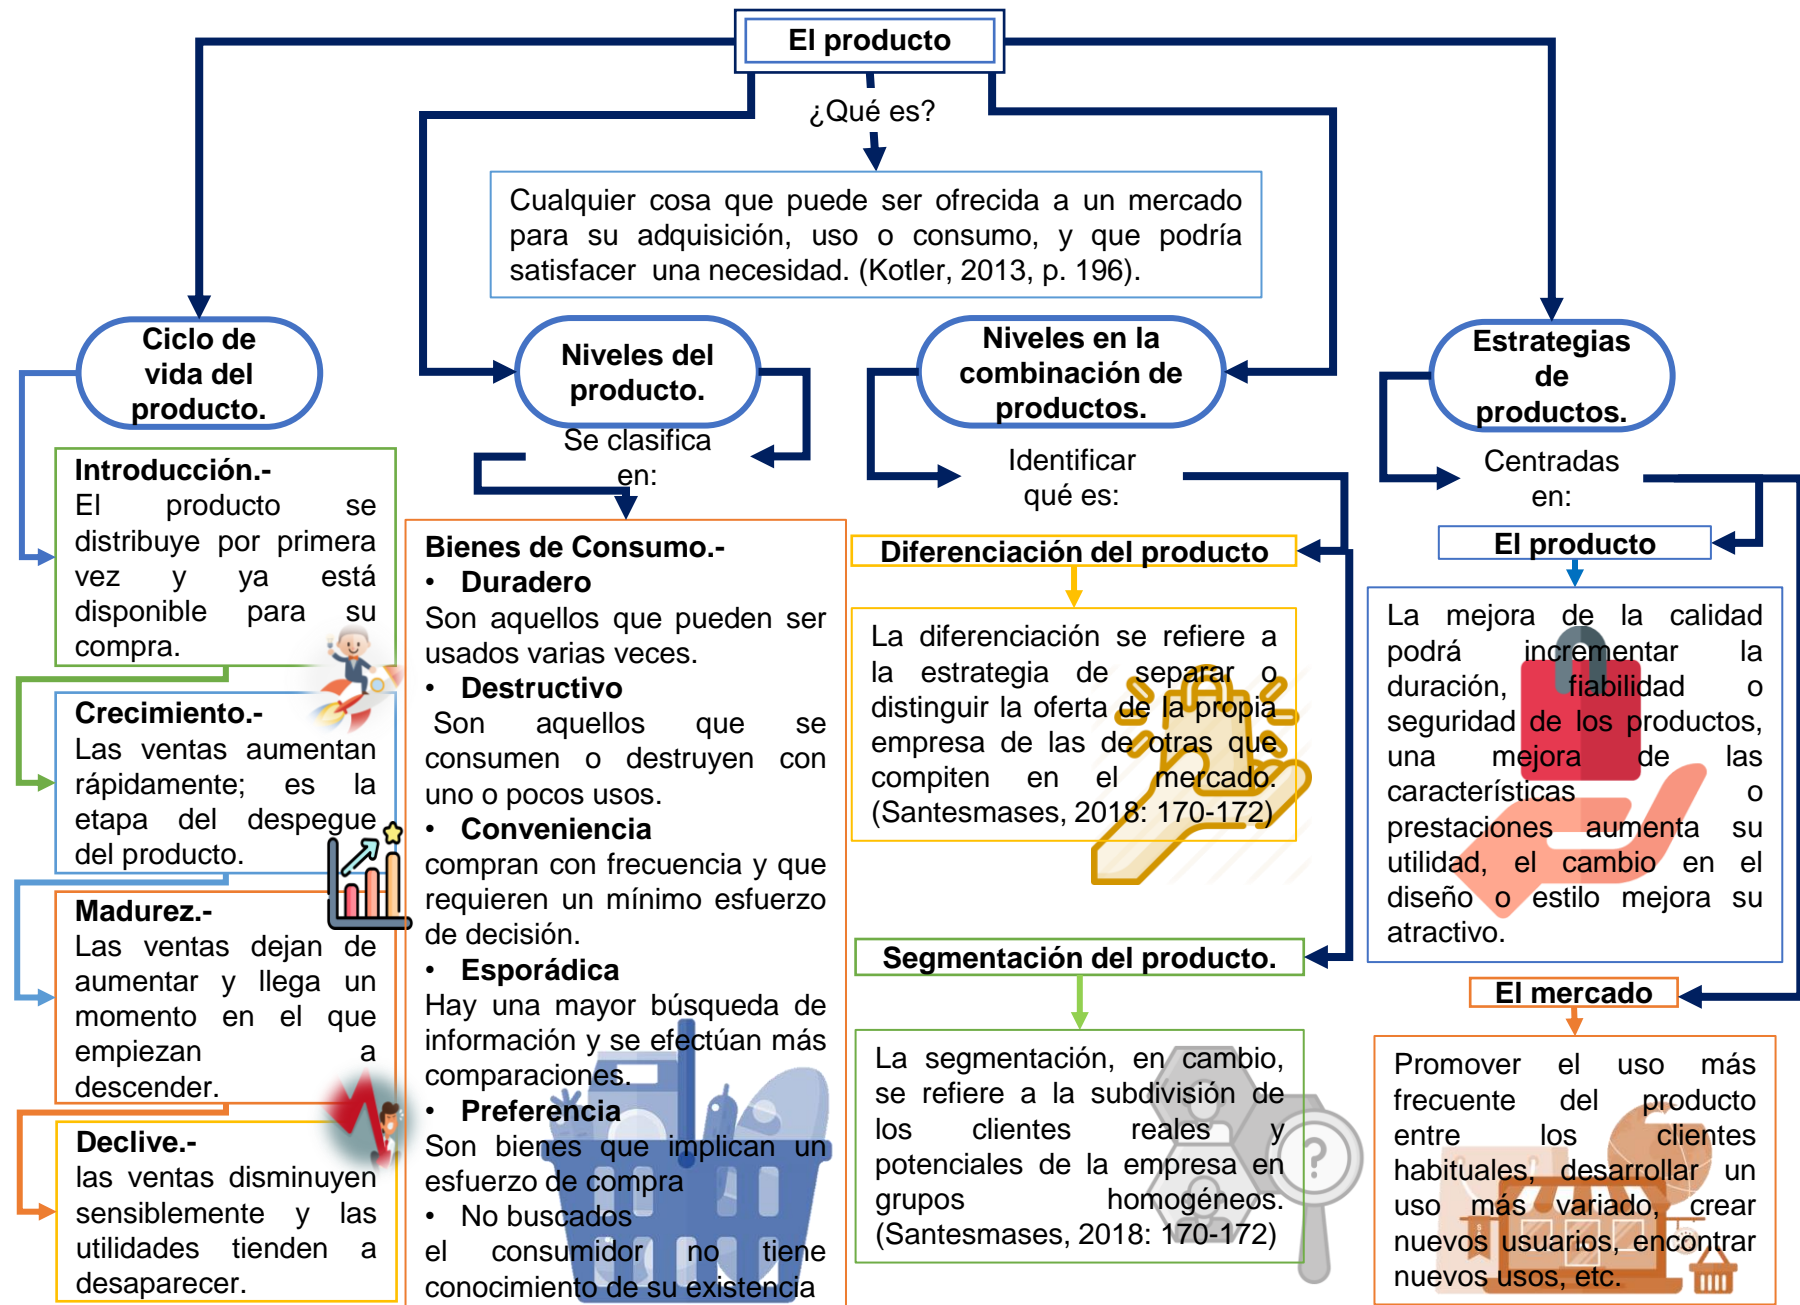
El producto

¿Qué es?

Cualquier cosa que puede ser ofrecida a un mercado para su adquisición, uso o consumo, y que podría satisfacer una necesidad. (Kotler, 2013, p. 196).

Ciclo de vida del producto.

Introducción.-
El producto se distribuye por primera vez y ya está disponible para su compra.

Crecimiento.-
Las ventas aumentan rápidamente; es la etapa del despegue del producto.

Madurez.-
Las ventas dejan de aumentar y llega un momento en el que empiezan a descender.

Declive.-
las ventas disminuyen sensiblemente y las utilidades tienden a desaparecer.

Niveles del producto.

Se clasifica en:

Bienes de Consumo.-
• Duradero
Son aquellos que pueden ser usados varias veces.
• Destructivo
Son aquellos que se consumen o destruyen con uno o pocos usos.
• Conveniencia
compran con frecuencia y que requieren un mínimo esfuerzo de decisión.
• Esporádica
Hay una mayor búsqueda de información y se efectúan más comparaciones.
• Preferencia
Son bienes que implican un esfuerzo de compra
• No buscados
el consumidor no tiene conocimiento de su existencia

Niveles en la combinación de productos.

Identificar qué es:

Diferenciación del producto

La diferenciación se refiere a la estrategia de separar o distinguir la oferta de la propia empresa de las de otras que compiten en el mercado. (Santesmases, 2018: 170-172)

Segmentación del producto.

La segmentación, en cambio, se refiere a la subdivisión de los clientes reales y potenciales de la empresa en grupos homogéneos. (Santesmases, 2018: 170-172)

Estrategias de productos.

Centradas en:

El producto

La mejora de la calidad podrá incrementar la duración, fiabilidad o seguridad de los productos, una mejora de las características o prestaciones aumenta su utilidad, el cambio en el diseño o estilo mejora su atractivo.

El mercado

Promover el uso más frecuente del producto entre los clientes habituales, desarrollar un uso más variado, crear nuevos usuarios, encontrar nuevos usos, etc.